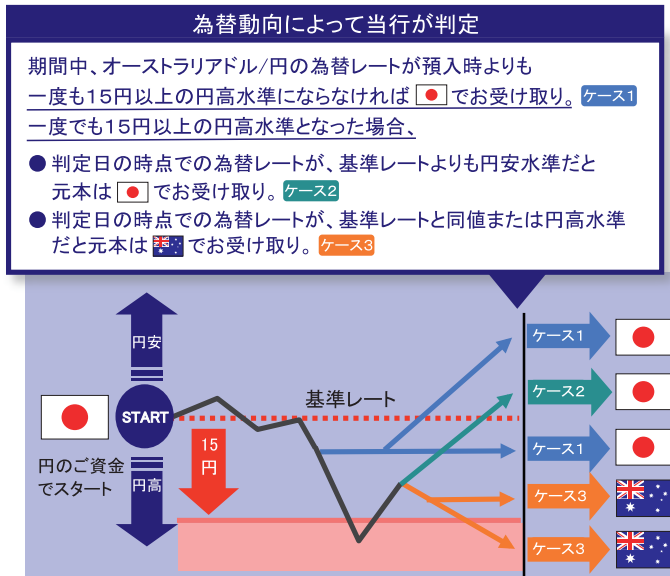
為替動向によって当行が判定

期間中、オーストラリアドル/円の為替レートが預入時よりも一度も15円以上の円高水準にならなければ でお受け取り。ケース1

一度でも15円以上の円高水準となった場合、

● 判定日の時点での為替レートが、基準レートよりも円安水準だと元本は でお受け取り。ケース2

● 判定日の時点での為替レートが、基準レートと同値または円高水準だと元本は でお受け取り。ケース3

円安

START

円高

円のご資金でスタート

15円

基準レート

ケース1

ケース2

ケース1

ケース3

ケース3